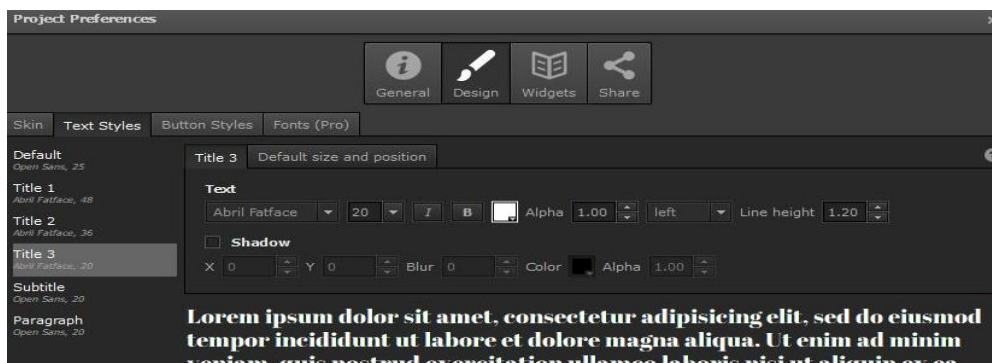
Project Preferences

General
Design
Widgets
Share

Skin
Text Styles
Button Styles
Fonts (Pro)

Default
Open Sans, 25
Title 1
Abril Fatface, 48
Title 2
Abril Fatface, 36
Title 3
Abril Fatface, 20
Subtitle
Open Sans, 20
Paragraph
Open Sans, 20

Title 3
Default size and position

Text
Abril Fatface 20 I B Alpha 1.00 left Line height 1.20

Shadow
X 0 Y 0 Blur 0 Color Alpha 1.00

Lorem ipsum dolor sit amet, consectetur adipisicing elit, sed do eiusmod tempor incididunt ut labore et dolore magna aliqua. Ut enim ad minim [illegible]